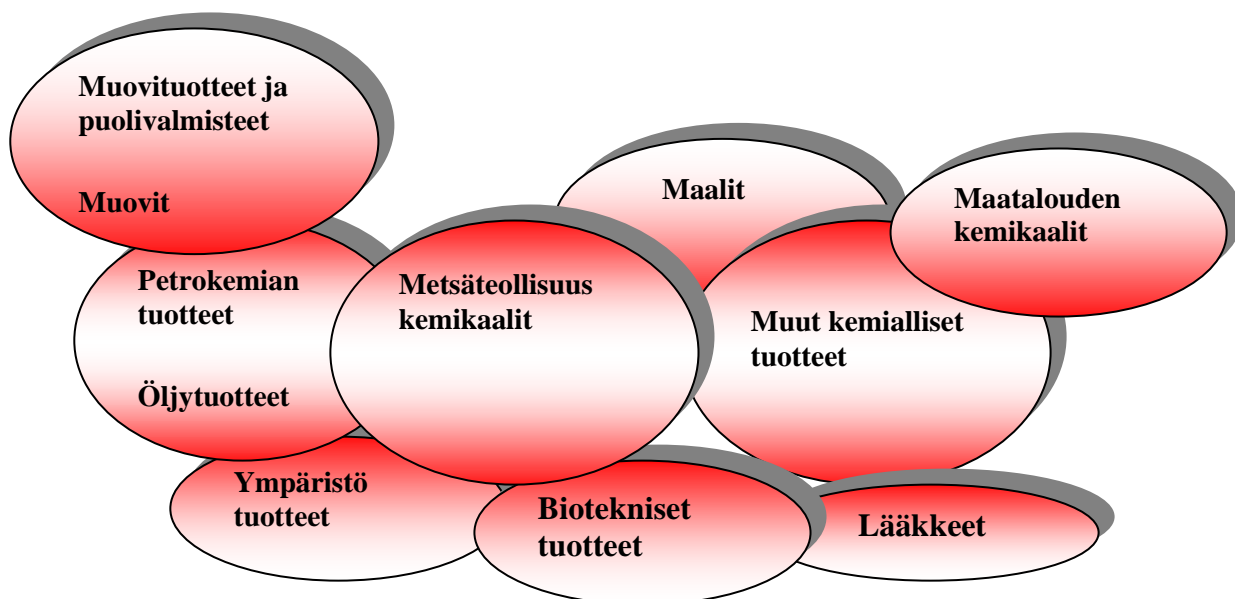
Muovituotteet ja puolivalmisteet

Muovit

Maalit

Maatalouden kemikaalit

Petrokemian tuotteet

Öljytuotteet

Metsäteollisuus kemikaalit

Muut kemialliset tuotteet

Ympäristö tuotteet

Biotekniset tuotteet

Lääkkeet